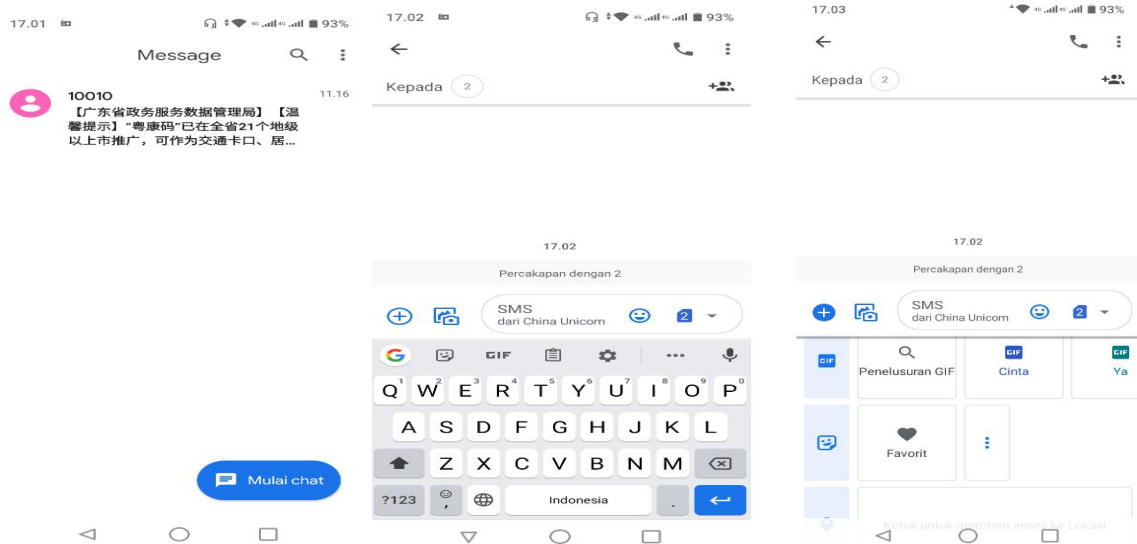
17.01 93%

Message

10010 11.16
【广东省政务服务数据管理局】【温馨提示】"粤康码"已在全省21个地级以上市推广，可作为交通卡口、居...

Mulai chat

17.02 93%

Kepada 2

17.02

Percakapan dengan 2

SMS
dari China Unicom

2

GIF

Q 1 W 2 E 3 R 4 T 5 Y 6 U 7 I 8 O 9 P 0

A S D F G H J K L

Z X C V B N M

?123 , Indonesia .

17.03 93%

Kepada 2

17.02

Percakapan dengan 2

SMS
dari China Unicom

2

GIF

Penelusuran GIF

GIF
Cinta

GIF
Ya

Favorit

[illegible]